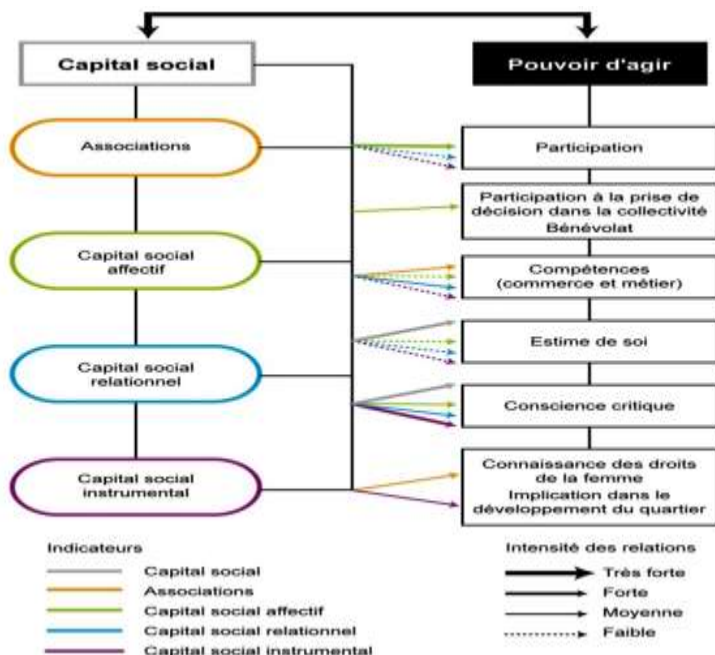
Capital social

Pouvoir d'agir

Associations

Capital social affectif

Capital social relationnel

Capital social instrumental

Participation

Participation à la prise de décision dans la collectivité
Bénévolat

Compétences (commerce et métier)

Estime de soi

Conscience critique

Connaissance des droits de la femme
Implication dans le développement du quartier

Indicateurs
Capital social
Associations
Capital social affectif
Capital social relationnel
Capital social instrumental

Intensité des relations
Très forte
Forte
Moyenne
Faible